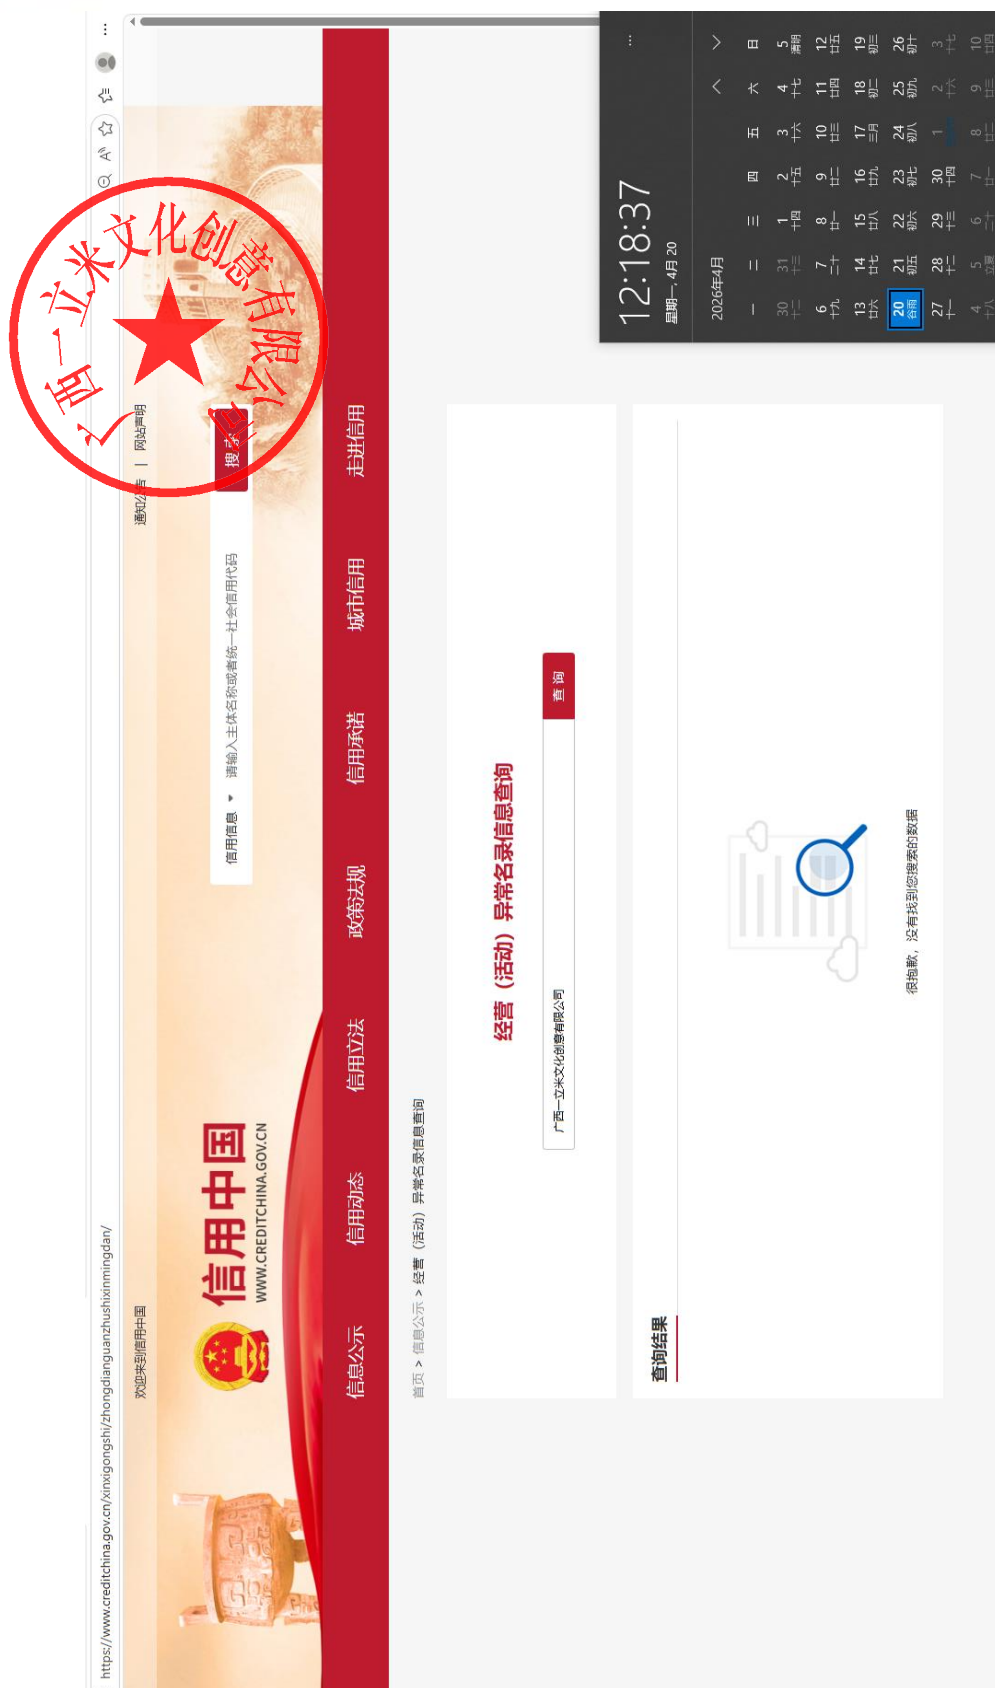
https://www.creditchina.gov.cn/xinxigongshi/zhongdianguanzhushixinmingdan/

欢迎来到信用中国

通知公告 | 网站声明

信用中国
WWW.CREDITCHINA.GOV.CN

信用信息 ▾ 请输入主体名称或者统一社会信用代码 搜索

信息公示 信用动态 信用立法 政策法规 信用承诺 城市信用 走进信用

首页 > 信息公示 > 经营（活动）异常名录信息查询

经营（活动）异常名录信息查询

广西一立米文化创意有限公司 查询

查询结果

很抱歉，没有找到您搜索的数据

广西一立米文化创意有限公司

12:18:37
星期一, 4月 20

2026年4月

| 一 | 二 | 三 | 四 | 五 | 六 | 日 |
|---|---|---|---|---|---|---|
| 30 十二 | 31 十三 | 1 十四 | 2 十五 | 3 十六 | 4 十七 | 5 清明 |
| 6 十九 | 7 二十 | 8 廿一 | 9 廿二 | 10 廿三 | 11 廿四 | 12 廿五 |
| 13 廿六 | 14 廿七 | 15 廿八 | 16 廿九 | 17 三月 | 18 初二 | 19 初三 |
| 20 谷雨 | 21 初五 | 22 初六 | 23 初七 | 24 初八 | 25 初九 | 26 初十 |
| 27 十一 | 28 十二 | 29 十三 | 30 十四 | 1 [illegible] | 2 十六 | 3 十七 |
| 4 十八 | 5 立夏 | 6 二十 | 7 廿一 | 8 廿二 | 9 廿三 | 10 廿四 |